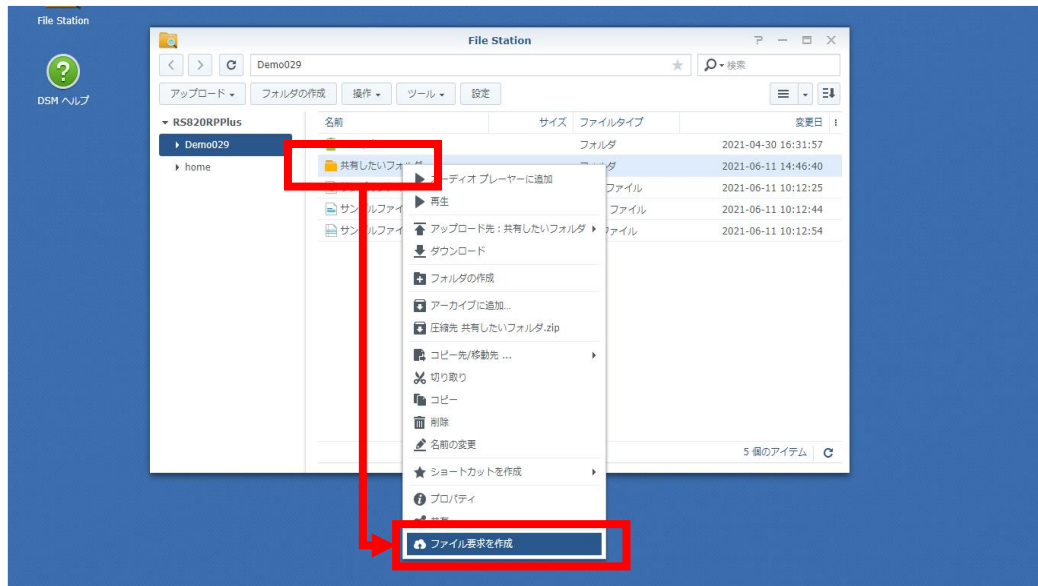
File Station

DSM ヘルプ

File Station

Demo029

検索

アップロード

フォルダの作成

操作

ツール

設定

RS820RPPlus

Demo029

home

名前

サイズ

ファイルタイプ

変更日

フォルダ

2021-04-30 16:31:57

共有したいフォルダ

フォルダ

2021-06-11 14:46:40

ファイル

2021-06-11 10:12:25

サンプルファイ

ファイル

2021-06-11 10:12:44

サンプルファイ

ァイル

2021-06-11 10:12:54

オーディオ プレーヤーに追加

再生

アップロード先：共有したいフォルダ

ダウンロード

フォルダの作成

アーカイブに追加...

圧縮先 共有したいフォルダ.zip

コピー先/移動先 ...

切り取り

コピー

削除

名前の変更

ショートカットを作成

プロパティ

共有

ファイル要求を作成

5 個のアイテム